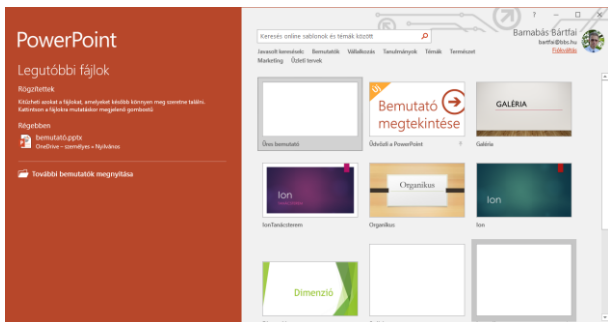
PowerPoint

Legutóbbi fájlok

Rögzítettek

Kitűzheti azokat a fájlokat, amelyeket később könnyen meg szeretne találni. Kattintson a fájlokra mutatáskor megjelenő gombostűre.

Régebben

bemutató.pptx
OneDrive – személyes » Nyilvános

További bemutatók megnyitása

Keresés online sablonok és témák között

Javasolt keresések: Bemutatók Vállalkozás Tanulmányok Témák Természet Marketing Üzleti tervek

Barnabás Bártfai
bartfai@bbs.hu
Fiókváltás

?
–
□
×

Üres bemutató

Új
Bemutató megtekintése

Üdvözli a PowerPoint

GALÉRIA

Galéria

Ion

IonTanácsterem

Organikus

Organikus

Ion

Ion

Dimenzió